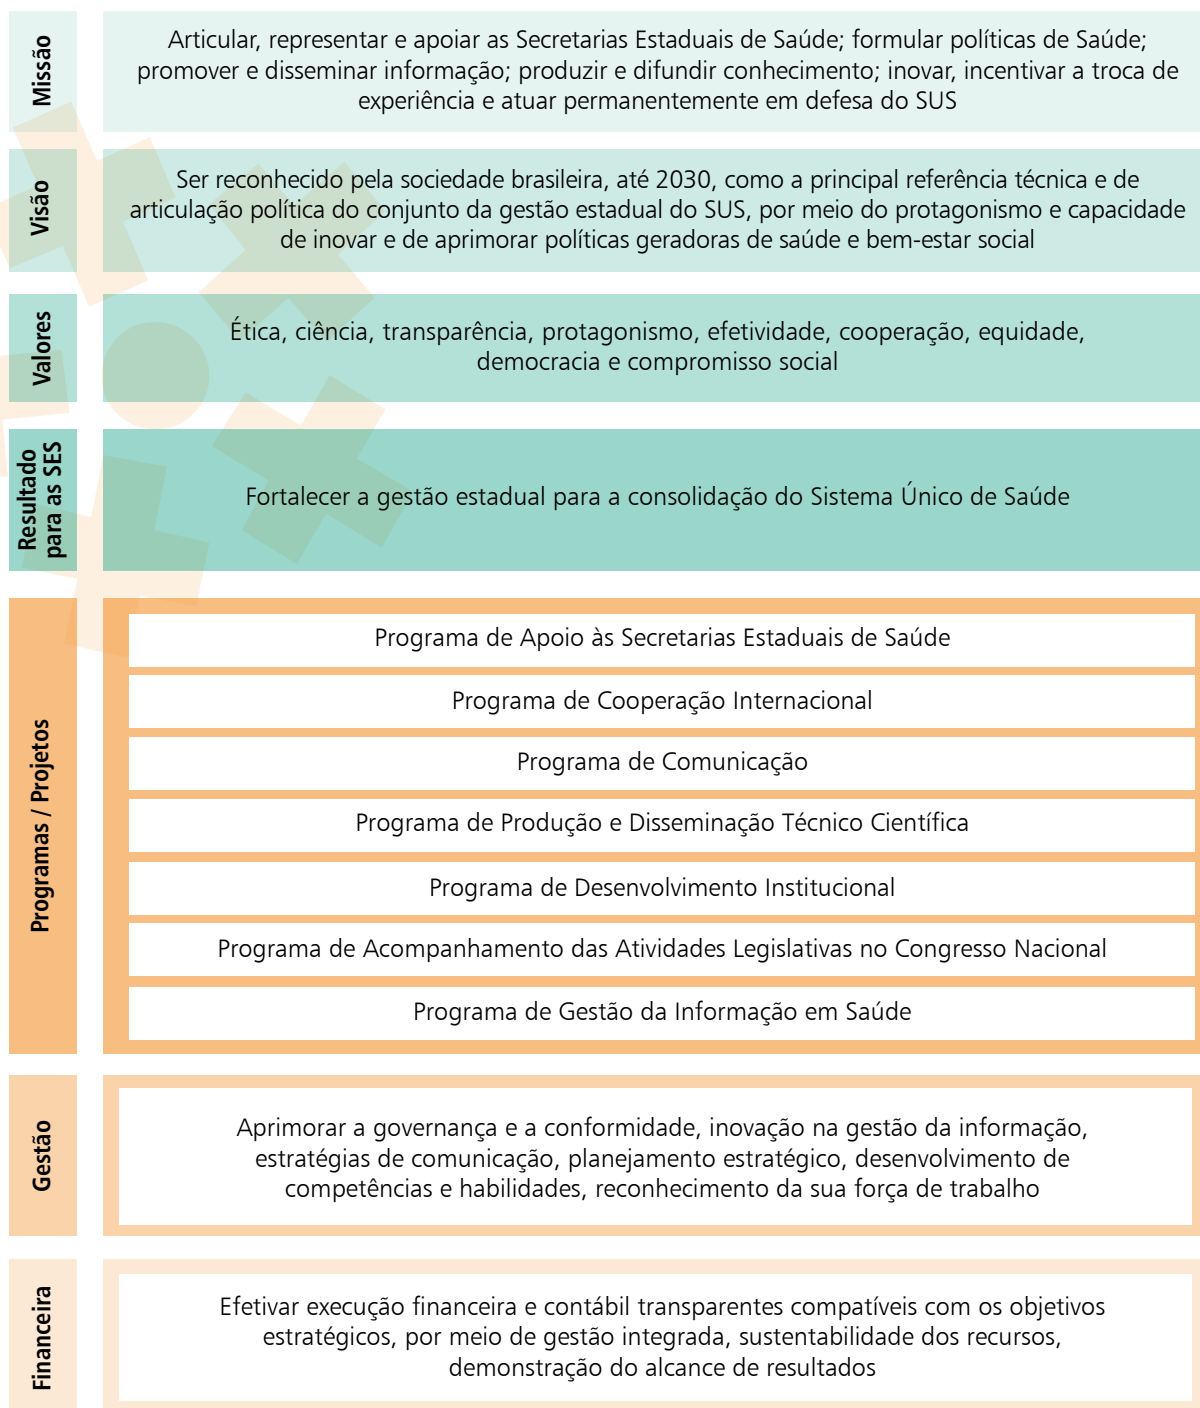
Missão

Articular, representar e apoiar as Secretarias Estaduais de Saúde; formular políticas de Saúde; promover e disseminar informação; produzir e difundir conhecimento; inovar, incentivar a troca de experiência e atuar permanentemente em defesa do SUS

Visão

Ser reconhecido pela sociedade brasileira, até 2030, como a principal referência técnica e de articulação política do conjunto da gestão estadual do SUS, por meio do protagonismo e capacidade de inovar e de aprimorar políticas geradoras de saúde e bem-estar social

Valores

Ética, ciência, transparência, protagonismo, efetividade, cooperação, equidade, democracia e compromisso social

Resultado para as SES

Fortalecer a gestão estadual para a consolidação do Sistema Único de Saúde

Programas / Projetos

Programa de Apoio às Secretarias Estaduais de Saúde

Programa de Cooperação Internacional

Programa de Comunicação

Programa de Produção e Disseminação Técnico Científica

Programa de Desenvolvimento Institucional

Programa de Acompanhamento das Atividades Legislativas no Congresso Nacional

Programa de Gestão da Informação em Saúde

Gestão

Aprimorar a governança e a conformidade, inovação na gestão da informação, estratégias de comunicação, planejamento estratégico, desenvolvimento de competências e habilidades, reconhecimento da sua força de trabalho

Financeira

Efetivar execução financeira e contábil transparentes compatíveis com os objetivos estratégicos, por meio de gestão integrada, sustentabilidade dos recursos, demonstração do alcance de resultados